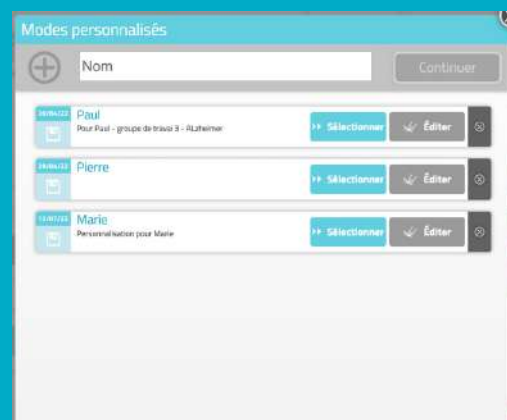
Modes personnalisés

Nom

Continuer

20/06/22 Paul
Pour Paul - groupe de travail 3 - Alzheimer
Sélectionner
Éditer

20/06/22 Pierre
Sélectionner
Éditer

12/07/22 Marie
Personnalisation pour Marie
Sélectionner
Éditer